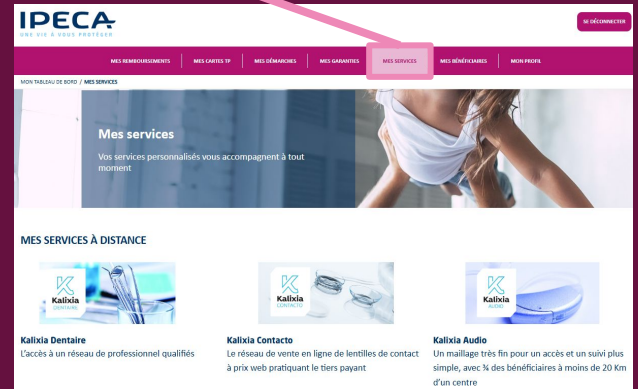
IPECA
UNE VIE À VOUS PROTÉGER

SE DÉCONNECTER

MES REMBOURSEMENTS
MES CARTES TP
MES DÉMARCHES
MES GARANTIES
MES SERVICES
MES BÉNÉFICIAIRES
MON PROFIL

MON TABLEAU DE BORD / MES SERVICES

Mes services

Vos services personnalisés vous accompagnent à tout moment

MES SERVICES À DISTANCE

Kalixia
DENTAIRE

Kalixia
CONTACTO

Kalixia
AUDIO

Kalixia Dentaire
L'accès à un réseau de professionnel qualifiés

Kalixia Contacto
Le réseau de vente en ligne de lentilles de contact à prix web pratiquant le tiers payant

Kalixia Audio
Un maillage très fin pour un accès et un suivi plus simple, avec ¾ des bénéficiaires à moins de 20 Km d'un centre